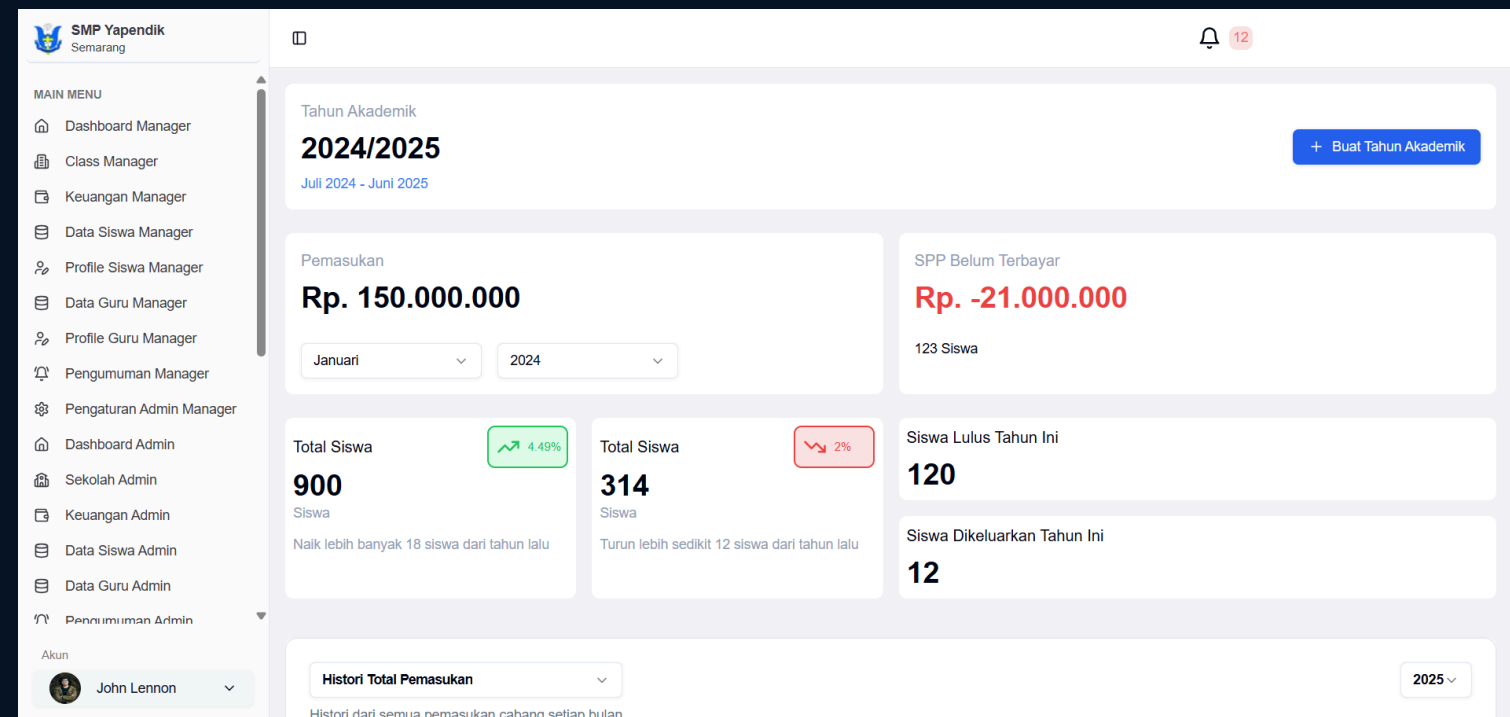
SMP Yapendik
Semarang

MAIN MENU
Dashboard Manager
Class Manager
Keuangan Manager
Data Siswa Manager
Profile Siswa Manager
Data Guru Manager
Profile Guru Manager
Pengumuman Manager
Pengaturan Admin Manager
Dashboard Admin
Sekolah Admin
Keuangan Admin
Data Siswa Admin
Data Guru Admin
Pengumuman Admin

Akun
John Lennon

12

Tahun Akademik
2024/2025
Juli 2024 - Juni 2025

Buat Tahun Akademik

Pemasukan
Rp. 150.000.000
Januari
2024

SPP Belum Terbayar
Rp. -21.000.000
123 Siswa

Total Siswa
4.49%
900
Siswa
Naik lebih banyak 18 siswa dari tahun lalu

Total Siswa
2%
314
Siswa
Turun lebih sedikit 12 siswa dari tahun lalu

Siswa Lulus Tahun Ini
120

Siswa Dikeluarkan Tahun Ini
12

Histori Total Pemasukan
2025
Histori dari semua pemasukan cabang setiap bulan